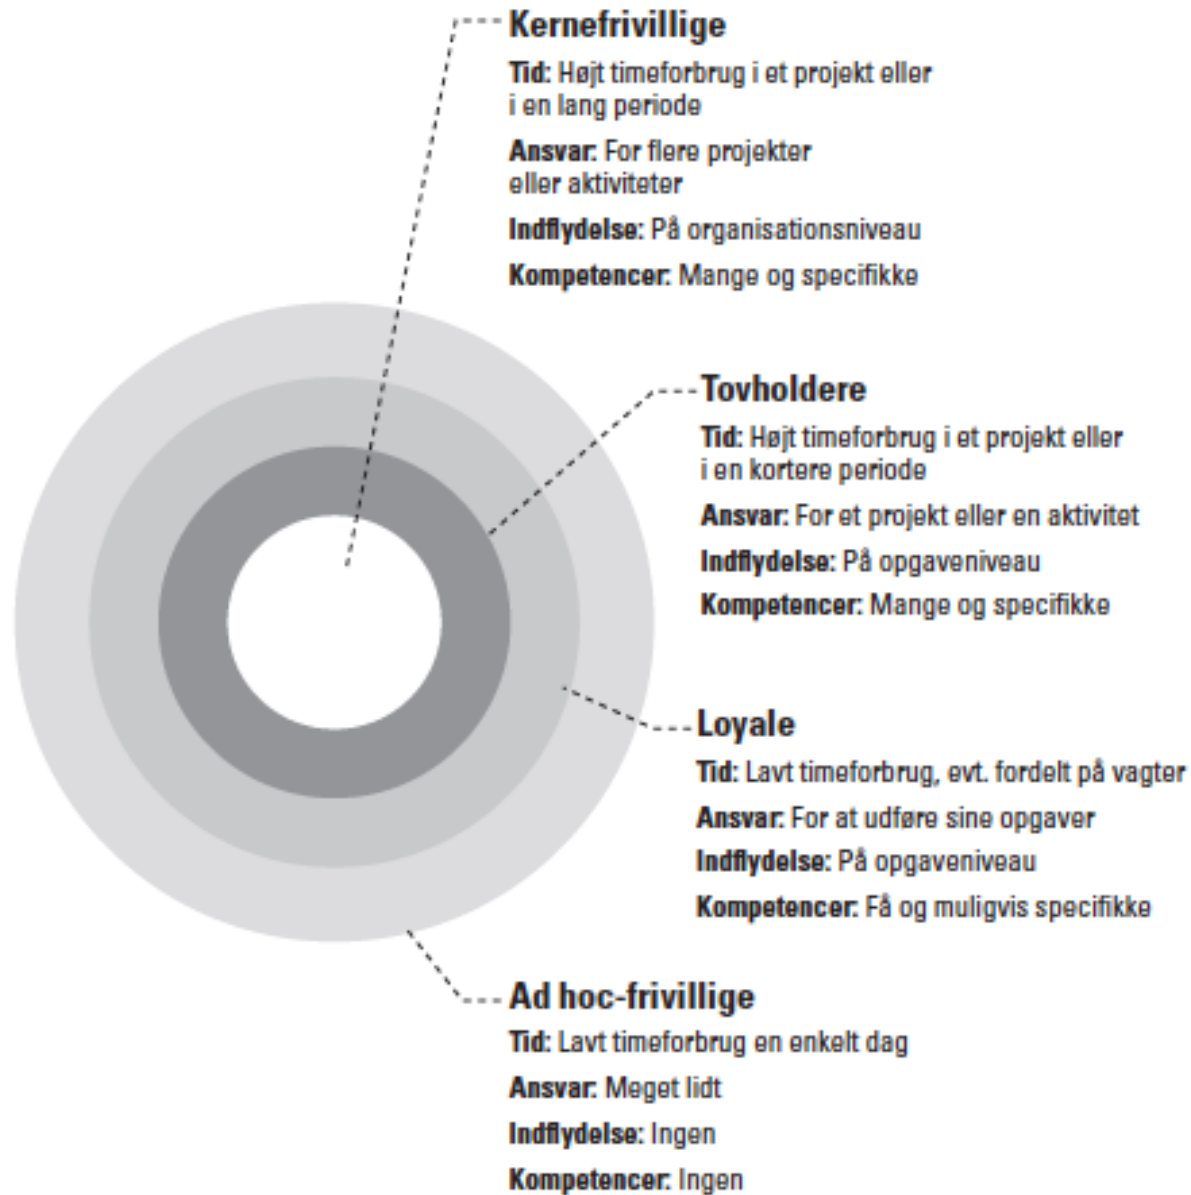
Kernefrivillige

Tid: Højt timeforbrug i et projekt eller i en lang periode

Ansvar: For flere projekter eller aktiviteter

Indflydelse: På organisationsniveau

Kompetencer: Mange og specifikke

Tovholdere

Tid: Højt timeforbrug i et projekt eller i en kortere periode

Ansvar: For et projekt eller en aktivitet

Indflydelse: På opgaveniveau

Kompetencer: Mange og specifikke

Loyale

Tid: Lavt timeforbrug, evt. fordelt på vagter

Ansvar: For at udføre sine opgaver

Indflydelse: På opgaveniveau

Kompetencer: Få og muligvis specifikke

Ad hoc-frivillige

Tid: Lavt timeforbrug en enkelt dag

Ansvar: Meget lidt

Indflydelse: Ingen

Kompetencer: Ingen